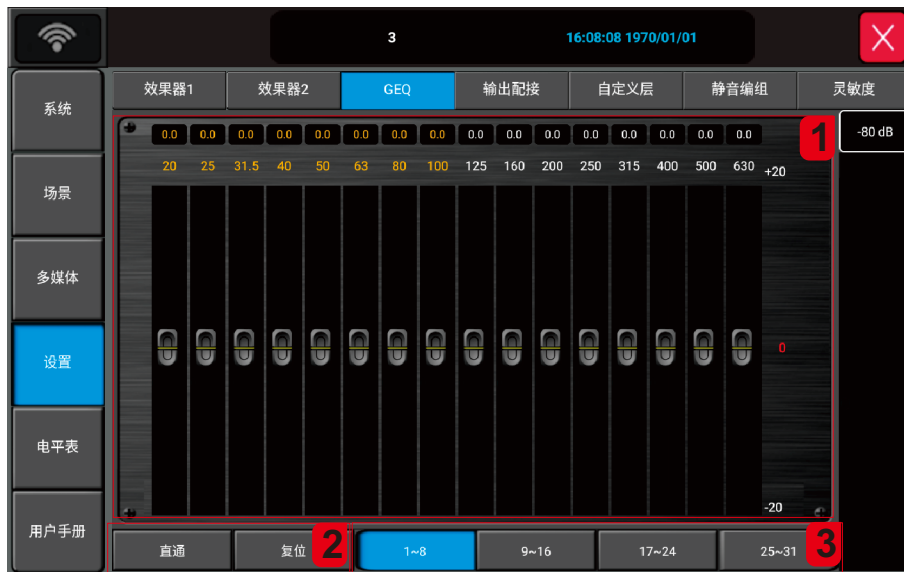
3

16:08:08 1970/01/01

系统

场景

多媒体

设置

电平表

用户手册

效果器1

效果器2

GEQ

输出配接

自定义层

静音编组

灵敏度

1

-80 dB

| 0.0 | 0.0 | 0.0 | 0.0 | 0.0 | 0.0 | 0.0 | 0.0 | 0.0 | 0.0 | 0.0 | 0.0 | 0.0 | 0.0 | 0.0 | 0.0 |
|---|---|---|---|---|---|---|---|---|---|---|---|---|---|---|---|
| 20 | 25 | 31.5 | 40 | 50 | 63 | 80 | 100 | 125 | 160 | 200 | 250 | 315 | 400 | 500 | 630 |

+20

0

-20

直通

复位

2

1~8

9~16

17~24

25~31

3